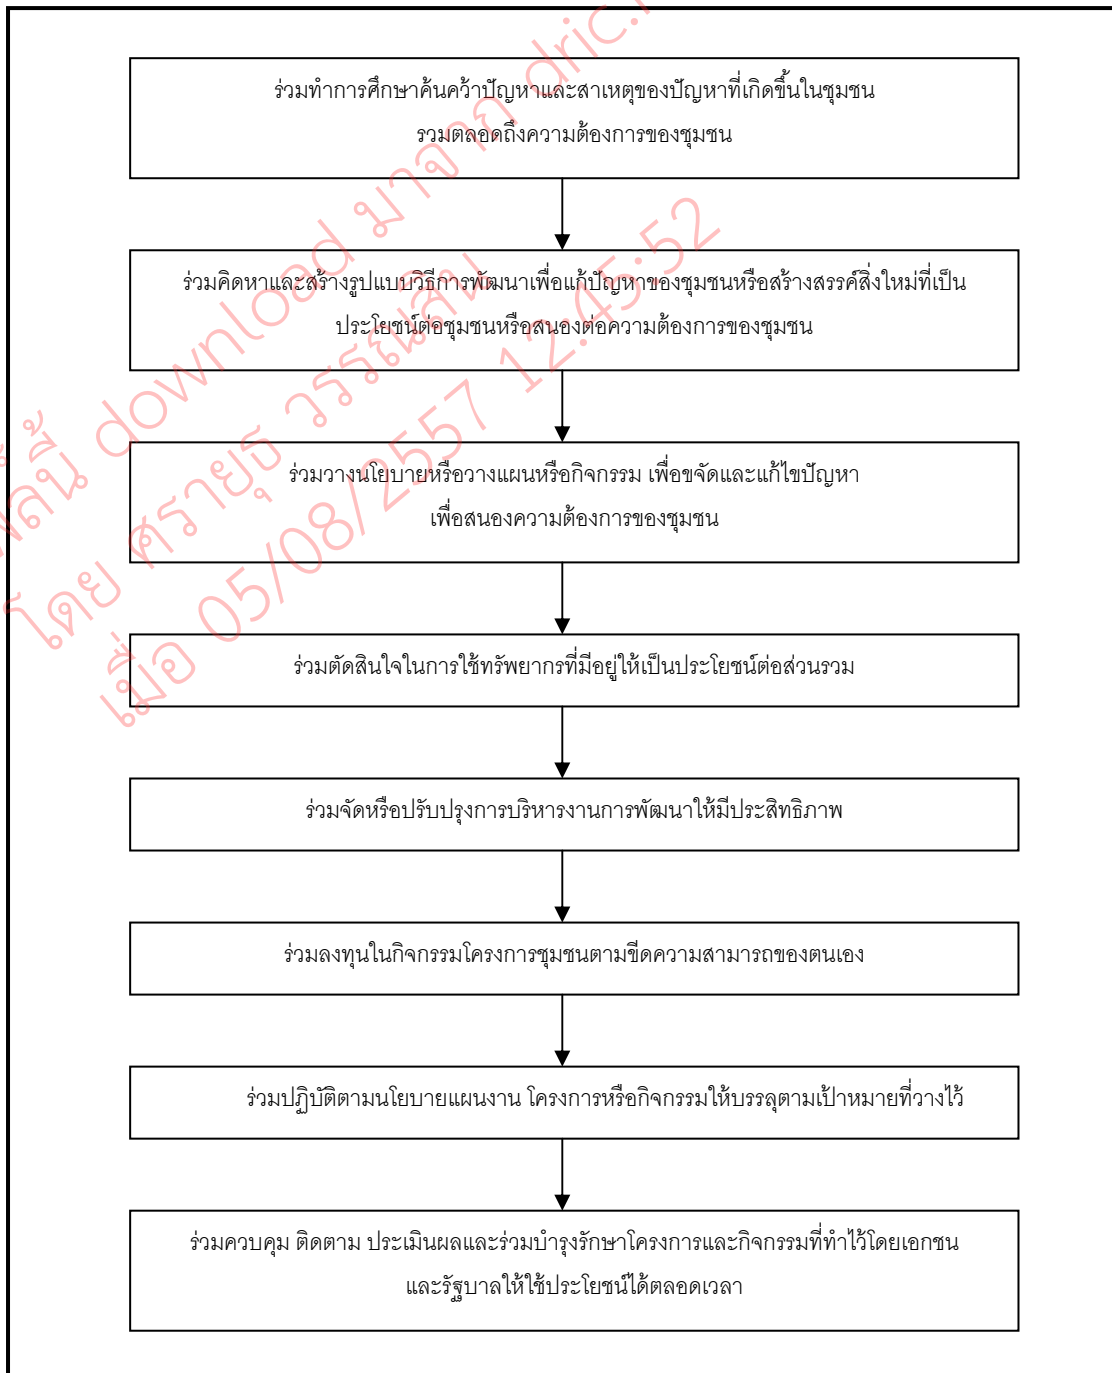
ร่วมทำการศึกษาค้นคว้าปัญหาและสาเหตุของปัญหาที่เกิดขึ้นในชุมชน รวมตลอดถึงความต้องการของชุมชน

ร่วมคิดหาและสร้างรูปแบบวิธีการพัฒนาเพื่อแก้ปัญหาของชุมชนหรือสร้างสรรค์สิ่งใหม่ที่เป็นประโยชน์ต่อชุมชนหรือสนองต่อความต้องการของชุมชน

ร่วมวางนโยบายหรือวางแผนหรือกิจกรรม เพื่อขจัดและแก้ไขปัญหา เพื่อสนองความต้องการของชุมชน

ร่วมตัดสินใจในการใช้ทรัพยากรที่มีอยู่ให้เป็นประโยชน์ต่อส่วนรวม

ร่วมจัดหรือปรับปรุงการบริหารงานการพัฒนาให้มีประสิทธิภาพ

ร่วมลงทุนในกิจกรรมโครงการชุมชนตามขีดความสามารถของตนเอง

ร่วมปฏิบัติตามนโยบายแผนงาน โครงการหรือกิจกรรมให้บรรลุตามเป้าหมายที่วางไว้

ร่วมควบคุม ติดตาม ประเมินผลและร่วมบำรุงรักษาโครงการและกิจกรรมที่ทำไว้โดยเอกชนและรัฐบาลให้ใช้ประโยชน์ได้ตลอดเวลา

ห้องสมุดสถาบันบัณฑิตพัฒนบริหารศาสตร์ ไฟล์นี้ download มาจาก dric.nida.ac.th โดย ศรายุธ วรรณสิงห์ เมื่อ 05/08/2557 12:45:52